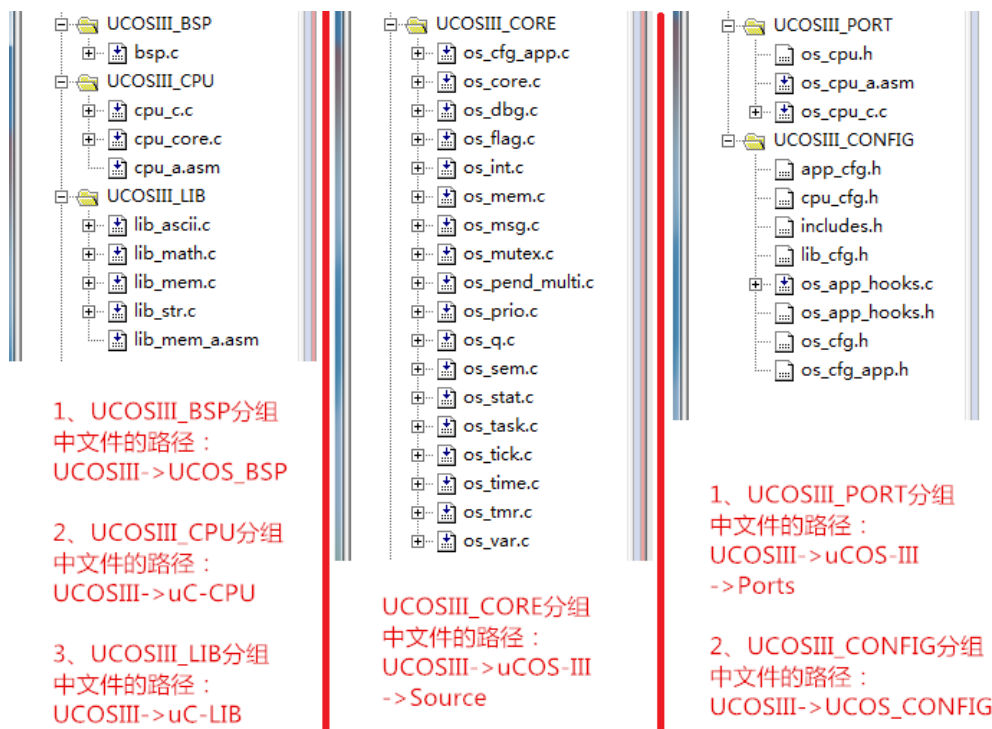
UCOSIII_BSP
bsp.c
UCOSIII_CPU
cpu_c.c
cpu_core.c
cpu_a.asm
UCOSIII_LIB
lib_ascii.c
lib_math.c
lib_mem.c
lib_str.c
lib_mem_a.asm

1、UCOSIII_BSP分组中文件的路径：UCOSIII->UCOS_BSP

2、UCOSIII_CPU分组中文件的路径：UCOSIII->uC-CPU

3、UCOSIII_LIB分组中文件的路径：UCOSIII->uC-LIB

UCOSIII_CORE
os_cfg_app.c
os_core.c
os_dbg.c
os_flag.c
os_int.c
os_mem.c
os_msg.c
os_mutex.c
os_pend_multi.c
os_prio.c
os_q.c
os_sem.c
os_stat.c
os_task.c
os_tick.c
os_time.c
os_tmr.c
os_var.c

UCOSIII_CORE分组中文件的路径：UCOSIII->uCOS-III ->Source

UCOSIII_PORT
os_cpu.h
os_cpu_a.asm
os_cpu_c.c
UCOSIII_CONFIG
app_cfg.h
cpu_cfg.h
includes.h
lib_cfg.h
os_app_hooks.c
os_app_hooks.h
os_cfg.h
os_cfg_app.h

1、UCOSIII_PORT分组中文件的路径：UCOSIII->uCOS-III ->Ports

2、UCOSIII_CONFIG分组中文件的路径：UCOSIII->UCOS_CONFIG